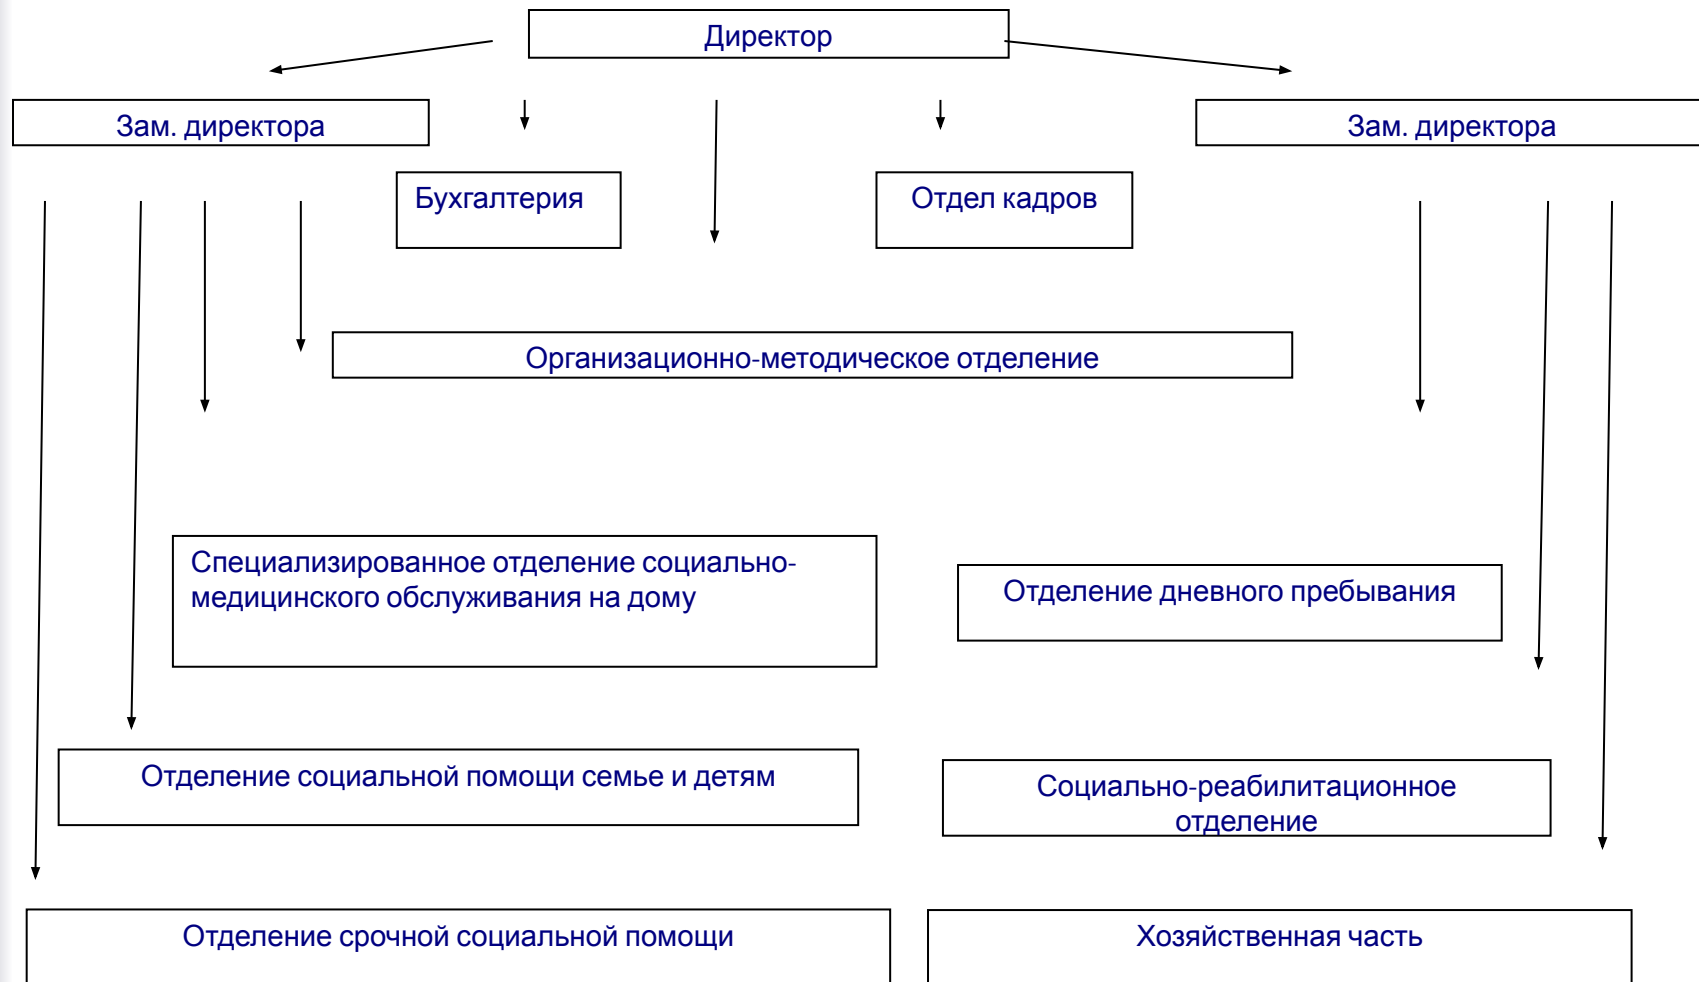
Директор

Зам. директора

Зам. директора

Бухгалтерия

Отдел кадров

Организационно-методическое отделение

Специализированное отделение социально-медицинского обслуживания на дому

Отделение дневного пребывания

Отделение социальной помощи семье и детям

Социально-реабилитационное отделение

Отделение срочной социальной помощи

Хозяйственная часть